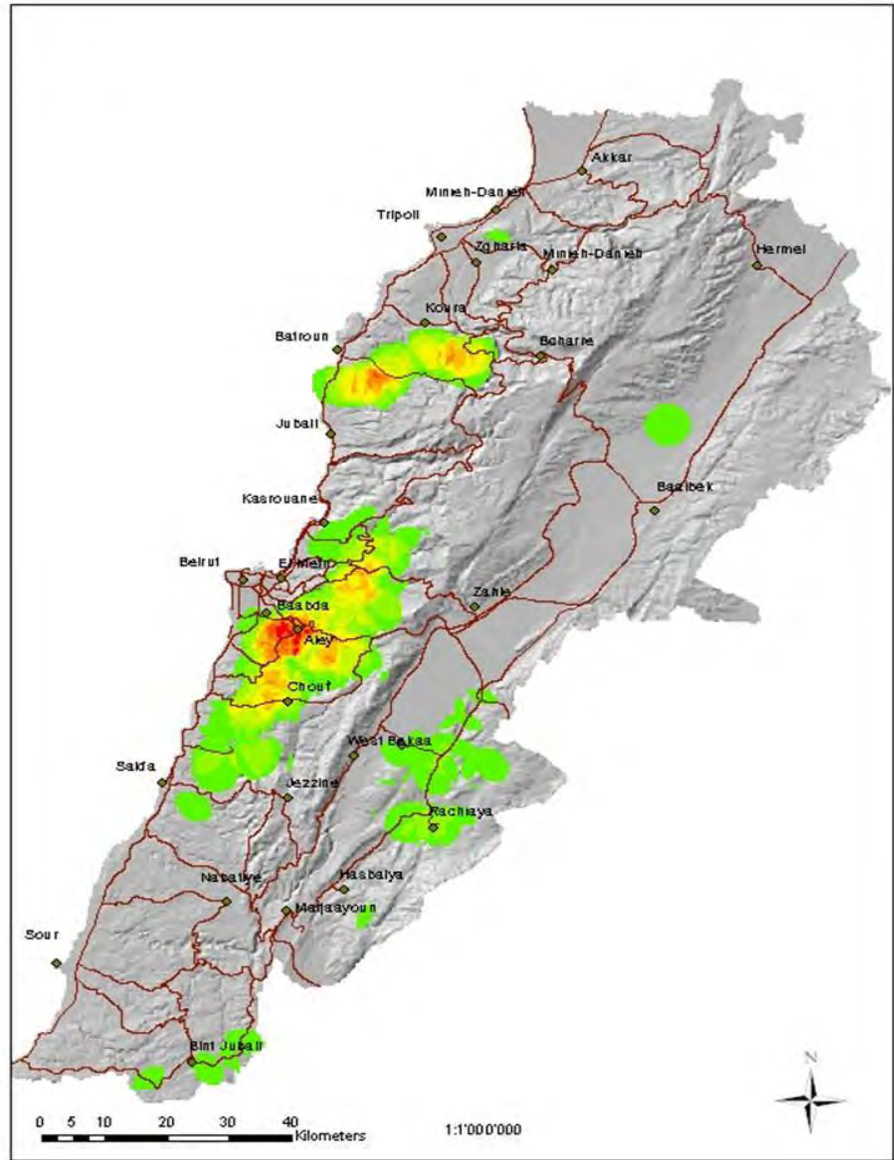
Akkar
Minieh-Danieh
Tripoli
Zgharta
Minieh-Danieh
Hermel
Koura
Batroun
Bcharre
Jubail
Baalbek
Kasrouane
Beirut
El Metn
Zahle
Baabda
Aley
Chouf
West Bekaa
Saida
Jezzine
Rachaya
Hasbaya
Nabatiye
Marjaayoun
Sour
Bint Jubail
N
0 5 10 20 30 40 Kilometers
1:1'000'000